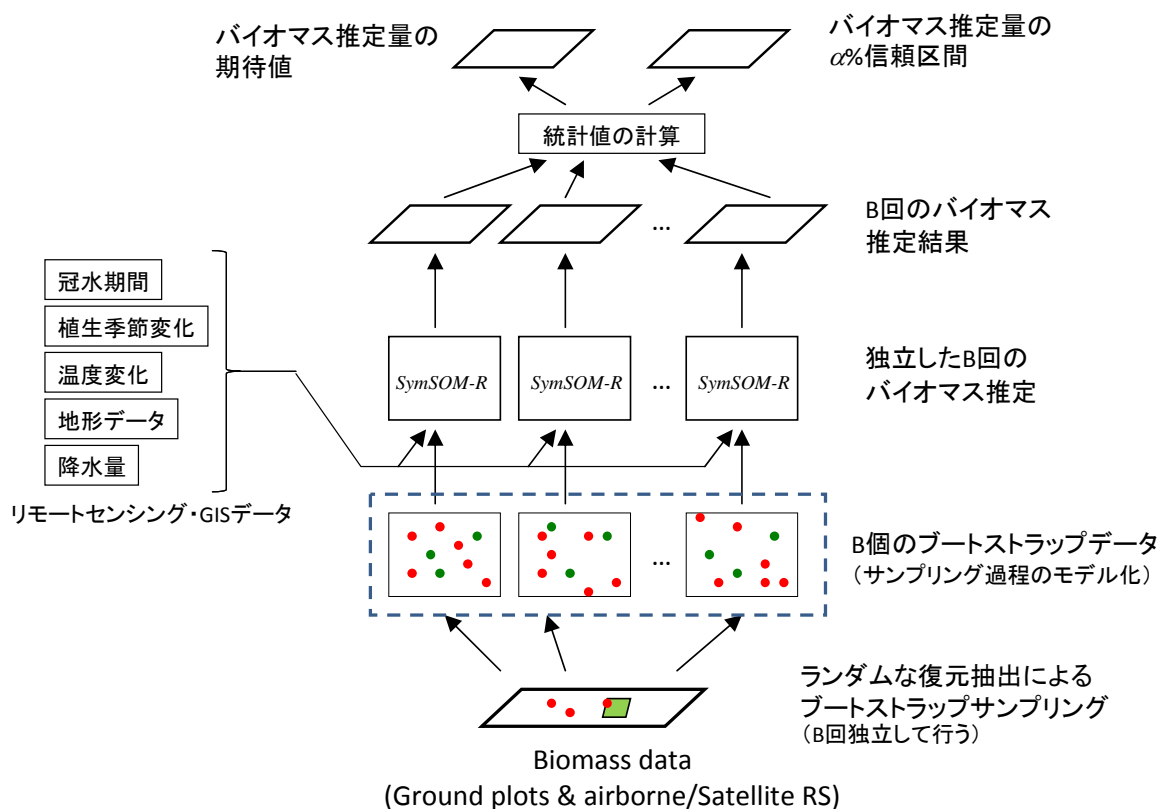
バイオマス推定量の期待値

バイオマス推定量の$\alpha$%信頼区間

統計値の計算

B回のバイオマス推定結果

...

冠水期間

植生季節変化

温度変化

地形データ

降水量

リモートセンシング・GISデータ

SymSOM-R

SymSOM-R

...

SymSOM-R

独立したB回のバイオマス推定

...

B個のブートストラップデータ
（サンプリング過程のモデル化）

ランダムな復元抽出によるブートストラップサンプリング
（B回独立して行う）

Biomass data
(Ground plots & airborne/Satellite RS)